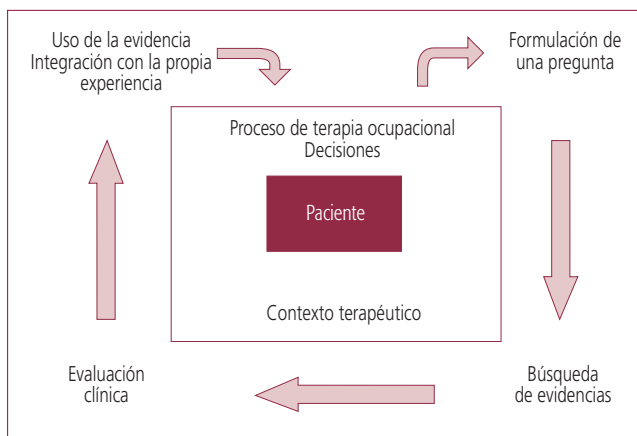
Uso de la evidencia
Integración con la propia experiencia

Formulación de una pregunta

Proceso de terapia ocupacional
Decisiones

Paciente

Contexto terapéutico

Evaluación clínica

Búsqueda de evidencias